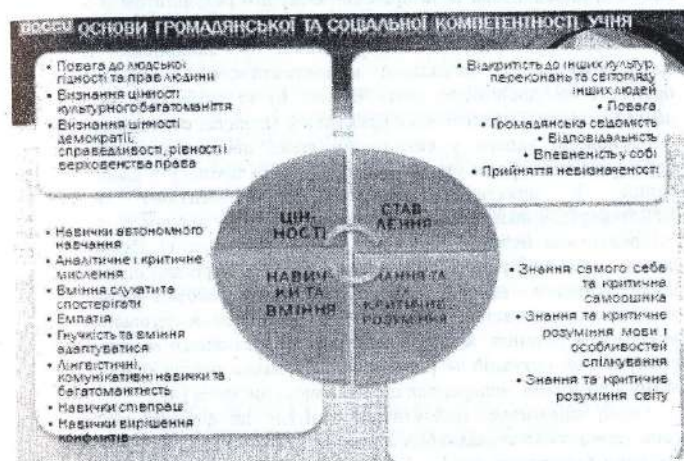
ОСНОВИ ГРОМАДЯНСЬКОЇ ТА СОЦІАЛЬНОЇ КОМПЕТЕНТНОСТІ УЧНЯ

• Повага до людської гідності та прав людини
• Визнання цінності культурного багатоманіття
• Визнання цінності демократії, справедливості, рівності і верховенства права

• Відкритість до інших культур, переконань та світогляду інших людей
• Повага
• Громадянська свідомість
• Відповідальність
• Впевненість у собі
• Прийняття невизначеності

ЦІННОСТІ

СТАВЛЕННЯ

НАВИЧКИ ТА ВМІННЯ

ЗНАННЯ ТА КРИТИЧНЕ РОЗУМІННЯ

• Навички автономного навчання
• Аналітичне і критичне мислення
• Вміння слухати та спостерігати
• Емпатія
• Гнучкість та вміння адаптуватися
• Лінгвістичні, комунікативні навички та багатомовність
• Навички співпраці
• Навички вирішення конфліктів

• Знання самого себе та критична самооцінка
• Знання та критичне розуміння мови і особливостей спілкування
• Знання та критичне розуміння світу